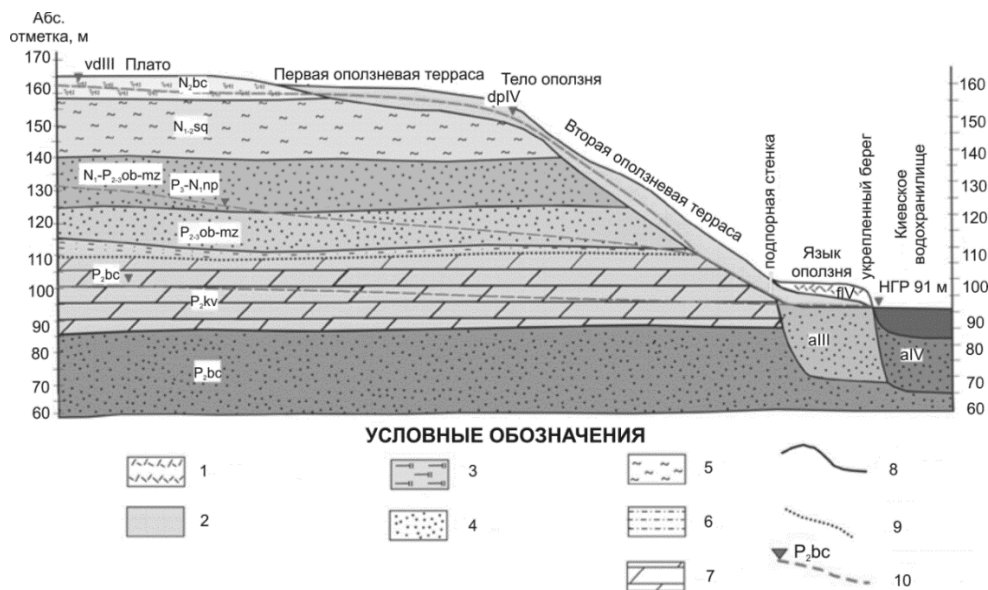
Абс. отметка, м

170
160
150
140
130
120
110
100
90
80
70
60

vdIII Плато

$N_2bc$

Первая оползневая терраса

Тело оползня

dpIV

$N_{1-2}sq$

Вторая оползневая терраса

$N_1$-$P_{2-3}$ob-mz

$P_3$-$N_1$np

$P_{2-3}$ob-mz

$P_2bc$

$P_2kv$

$P_2bc$

подпорная стенка

Язык оползня

fIV

укрепленный берег

Киевское водохранилище

НГР 91 м

aIII

aIV

160
150
140
130
120
110
100
90
80
70
60

УСЛОВНЫЕ ОБОЗНАЧЕНИЯ

1
2
3
4
5
6
7
8
9
$P_2bc$
10